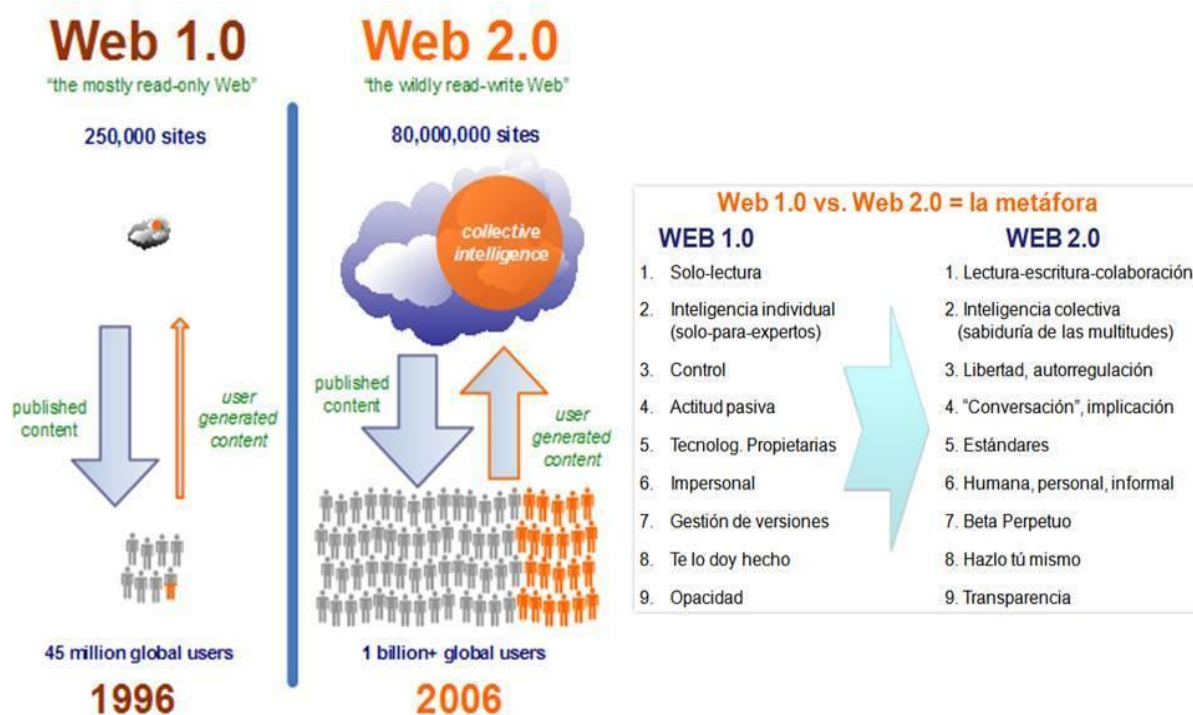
Web 1.0
"the mostly read-only Web"

250,000 sites

published content

user generated content

45 million global users

1996

Web 2.0
"the wildly read-write Web"

80,000,000 sites

collective intelligence

published content

user generated content

1 billion+ global users

2006

Web 1.0 vs. Web 2.0 = la metáfora

| WEB 1.0 | WEB 2.0 |
|---|---|
| 1. Solo-lectura | 1. Lectura-escritura-colaboración |
| 2. Inteligencia individual (solo-para-expertos) | 2. Inteligencia colectiva (sabiduría de las multitudes) |
| 3. Control | 3. Libertad, autorregulación |
| 4. Actitud pasiva | 4. "Conversación", implicación |
| 5. Tecnolog. Propietarias | 5. Estándares |
| 6. Impersonal | 6. Humana, personal, informal |
| 7. Gestión de versiones | 7. Beta Perpetuo |
| 8. Te lo doy hecho | 8. Hazlo tú mismo |
| 9. Opacidad | 9. Transparencia |